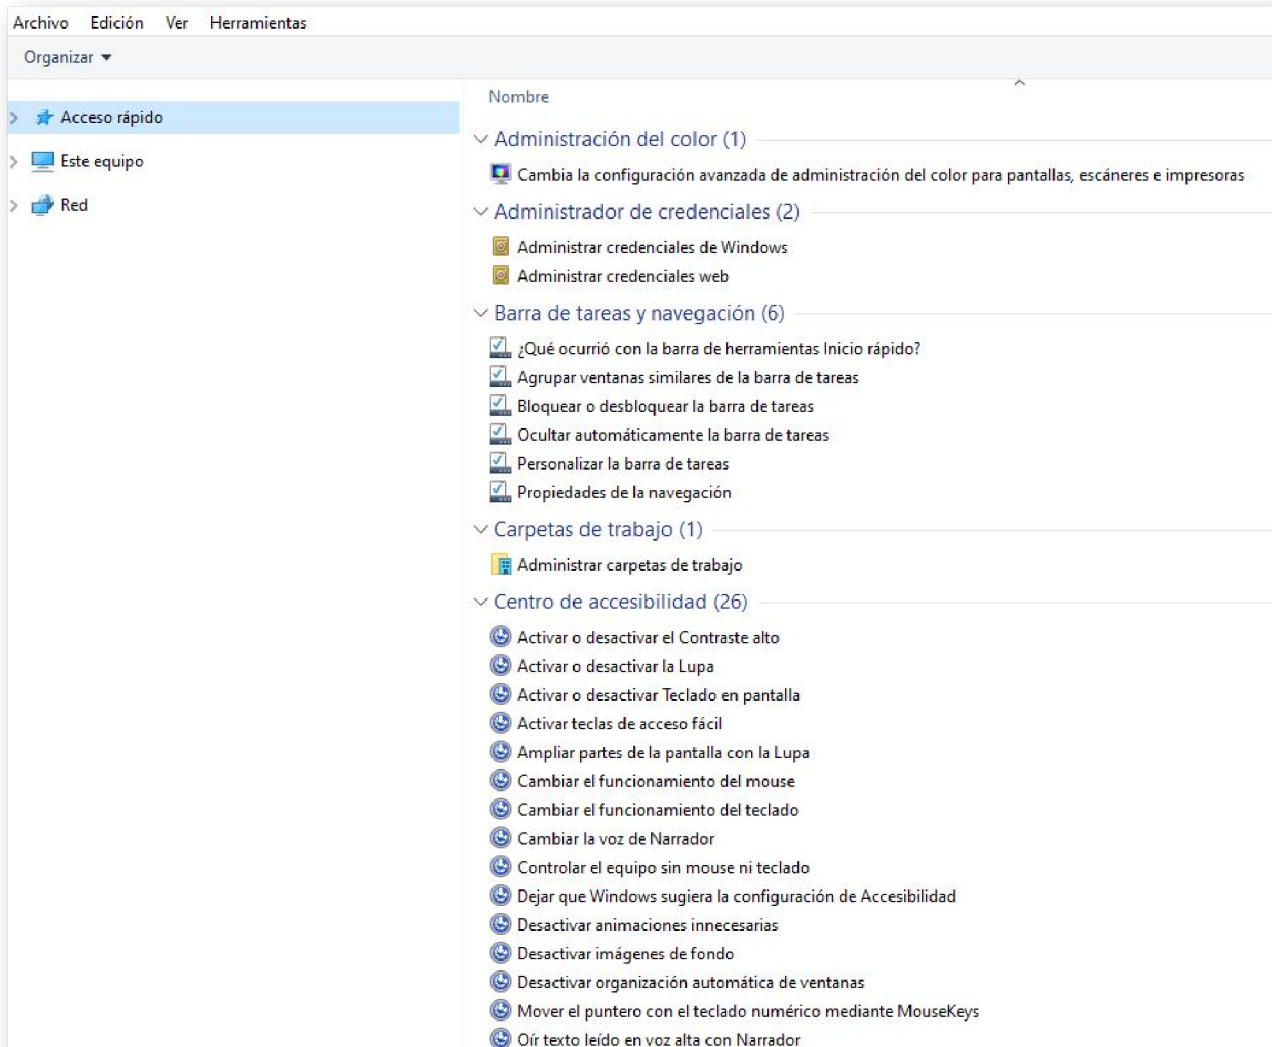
Archivo Edición Ver Herramientas

Organizar ▾

Acceso rápido

Este equipo

Red

Nombre

Administración del color (1)

Cambia la configuración avanzada de administración del color para pantallas, escáneres e impresoras

Administrador de credenciales (2)

Administrar credenciales de Windows

Administrar credenciales web

Barra de tareas y navegación (6)

¿Qué ocurrió con la barra de herramientas Inicio rápido?

Agrupar ventanas similares de la barra de tareas

Bloquear o desbloquear la barra de tareas

Ocultar automáticamente la barra de tareas

Personalizar la barra de tareas

Propiedades de la navegación

Carpetas de trabajo (1)

Administrar carpetas de trabajo

Centro de accesibilidad (26)

Activar o desactivar el Contraste alto

Activar o desactivar la Lupa

Activar o desactivar Teclado en pantalla

Activar teclas de acceso fácil

Ampliar partes de la pantalla con la Lupa

Cambiar el funcionamiento del mouse

Cambiar el funcionamiento del teclado

Cambiar la voz de Narrador

Controlar el equipo sin mouse ni teclado

Dejar que Windows sugiera la configuración de Accesibilidad

Desactivar animaciones innecesarias

Desactivar imágenes de fondo

Desactivar organización automática de ventanas

Mover el puntero con el teclado numérico mediante MouseKeys

Oír texto leído en voz alta con Narrador